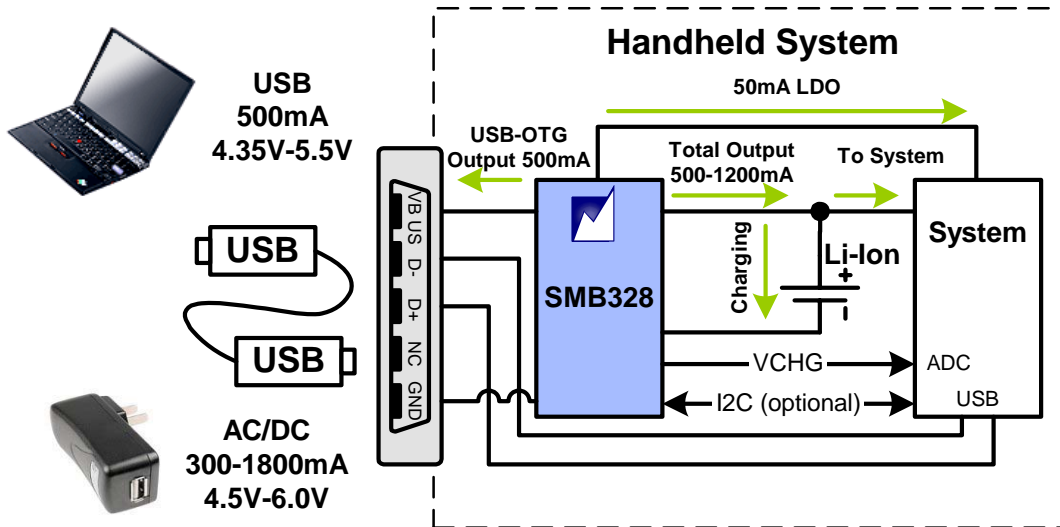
Handheld System

USB
500mA
4.35V-5.5V

50mA LDO

USB-OTG
Output 500mA

Total Output
500-1200mA

To System

USB

USB

VBUS
D-
D+
NC
GND

SMB328

Charging

Li-Ion
+
-

System

VCHG

ADC

I2C (optional)

USB

AC/DC
300-1800mA
4.5V-6.0V